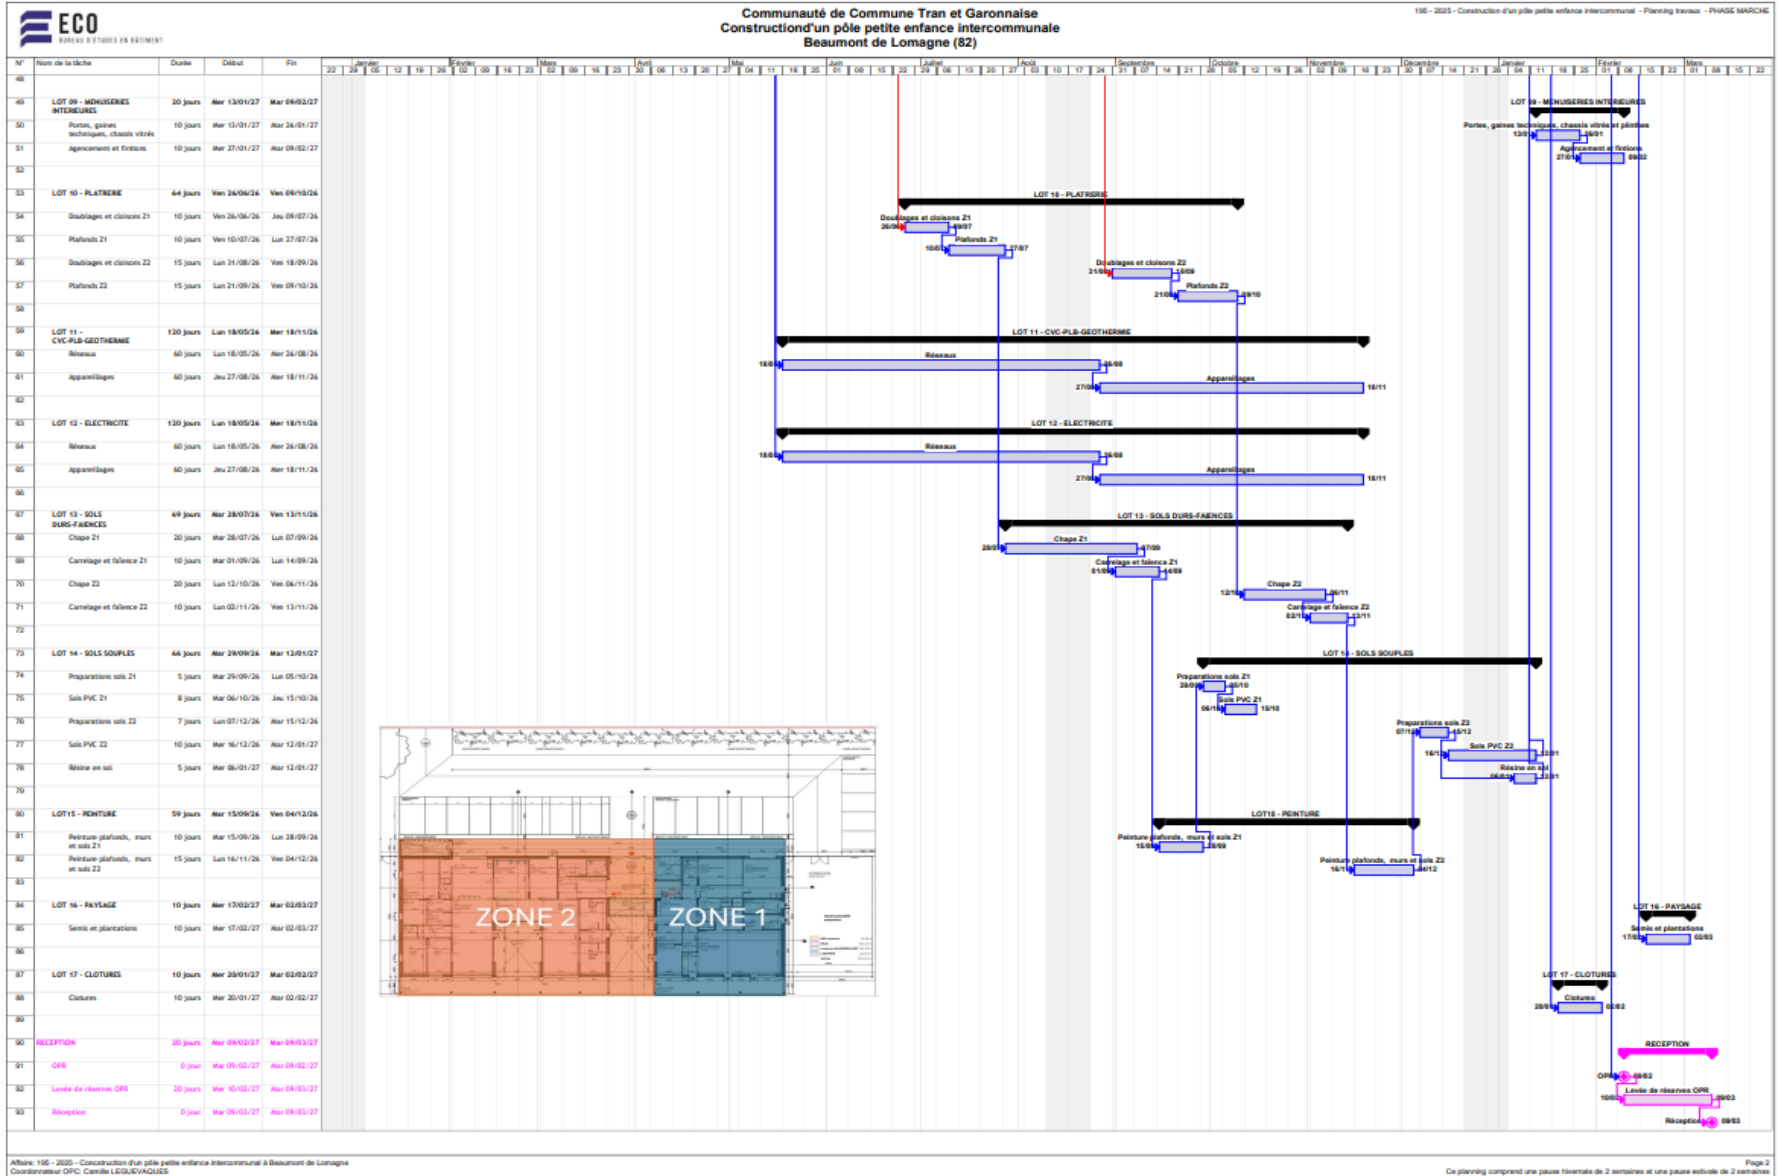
ECO
BUREAU D'ETUDES EN BATIMENT

Communauté de Commune Tran et Garonnaise
Constructiond'un pôle petite enfance intercommunale
Beaumont de Lomagne (82)

195 - 2025 - Construction d'un pôle petite enfance intercommunal - Planning travaux - PHASE MARCHE

| N° | Nom de la tâche | Durée | Début | Fin |
|---|---|---|---|---|
| 48 | | | | |
| 49 | LOT 09 - MENUISERIES INTERIEURES | 20 jours | Mer 13/01/27 | Mar 09/02/27 |
| 50 | Portes, gaines techniques, chassis vitrés | 10 jours | Mer 13/01/27 | Mar 26/01/27 |
| 51 | Agencement et fintions | 10 jours | Mer 27/01/27 | Mar 09/02/27 |
| 52 | | | | |
| 53 | LOT 10 - PLATRERIE | 64 jours | Ven 26/06/26 | Ven 09/10/26 |
| 54 | Doublages et cloisons Z1 | 10 jours | Ven 26/06/26 | Jeu 09/07/26 |
| 55 | Plafonds Z1 | 10 jours | Ven 10/07/26 | Lun 27/07/26 |
| 56 | Doublages et cloisons Z2 | 15 jours | Lun 31/08/26 | Ven 18/09/26 |
| 57 | Plafonds Z2 | 15 jours | Lun 21/09/26 | Ven 09/10/26 |
| 58 | | | | |
| 59 | LOT 11 - CVC-PLB-GEOTHERMIE | 120 jours | Lun 18/05/26 | Mer 18/11/26 |
| 60 | Réseaux | 60 jours | Lun 18/05/26 | Mer 26/08/26 |
| 61 | Appareillages | 60 jours | Jeu 27/08/26 | Mer 18/11/26 |
| 62 | | | | |
| 63 | LOT 12 - ELECTRICITE | 120 jours | Lun 18/05/26 | Mer 18/11/26 |
| 64 | Réseaux | 60 jours | Lun 18/05/26 | Mer 26/08/26 |
| 65 | Appareillages | 60 jours | Jeu 27/08/26 | Mer 18/11/26 |
| 66 | | | | |
| 67 | LOT 13 - SOLS DURS-FAIENCES | 69 jours | Mar 28/07/26 | Ven 13/11/26 |
| 68 | Chape Z1 | 20 jours | Mar 28/07/26 | Lun 07/09/26 |
| 69 | Carrelage et faïence Z1 | 10 jours | Mar 01/09/26 | Lun 14/09/26 |
| 70 | Chape Z2 | 20 jours | Lun 12/10/26 | Ven 06/11/26 |
| 71 | Carrelage et faïence Z2 | 10 jours | Lun 02/11/26 | Ven 13/11/26 |
| 72 | | | | |
| 73 | LOT 14 - SOLS SOUPLES | 66 jours | Mar 29/09/26 | Mar 12/01/27 |
| 74 | Préparations sols Z1 | 5 jours | Mar 29/09/26 | Lun 05/10/26 |
| 75 | Sols PVC Z1 | 8 jours | Mar 06/10/26 | Jeu 15/10/26 |
| 76 | Préparations sols Z2 | 7 jours | Lun 07/12/26 | Mar 15/12/26 |
| 77 | Sols PVC Z2 | 10 jours | Mer 16/12/26 | Mar 12/01/27 |
| 78 | Résine en sol | 5 jours | Mer 06/01/27 | Mar 12/01/27 |
| 79 | | | | |
| 80 | LOT15 - PEINTURE | 59 jours | Mar 15/09/26 | Ven 04/12/26 |
| 81 | Peinture plafonds, murs et sols Z1 | 10 jours | Mar 15/09/26 | Lun 28/09/26 |
| 82 | Peinture plafonds, murs et sols Z2 | 15 jours | Lun 16/11/26 | Ven 04/12/26 |
| 83 | | | | |
| 84 | LOT 16 - PAYSAGE | 10 jours | Mer 17/02/27 | Mar 02/03/27 |
| 85 | Semis et plantations | 10 jours | Mer 17/02/27 | Mar 02/03/27 |
| 86 | | | | |
| 87 | LOT 17 - CLOTURES | 10 jours | Mer 20/01/27 | Mar 02/02/27 |
| 88 | Clotures | 10 jours | Mer 20/01/27 | Mar 02/02/27 |
| 89 | | | | |
| 90 | RECEPTION | 20 jours | Mar 09/02/27 | Mar 09/03/27 |
| 91 | OPR | 0 jour | Mar 09/02/27 | Mar 09/02/27 |
| 92 | Levée de réserves OPR | 20 jours | Mer 10/02/27 | Mar 09/03/27 |
| 93 | Réception | 0 jour | Mar 09/03/27 | Mar 09/03/27 |

Janvier Février Mars Avril Mai Juin Juillet Août Septembre Octobre Novembre Décembre Janvier Février Mars

LOT 09 - MENUISERIES INTERIEURES
Portes, gaines techniques, chassis vitrés et plinthes 13/01 26/01
Agencement et fintions 27/01 09/02
LOT 10 - PLATRERIE
Doublages et cloisons Z1 26/06 09/07
Plafonds Z1 10/07 27/07
Doublages et cloisons Z2 31/08 18/09
Plafonds Z2 21/09 09/10
LOT 11 - CVC-PLB-GEOTHERMIE
Réseaux 18/05 26/08
Appareillages 27/08 18/11
LOT 12 - ELECTRICITE
Réseaux 18/05 26/08
Appareillages 27/08 18/11
LOT 13 - SOLS DURS-FAIENCES
Chape Z1 28/07 07/09
Carrelage et faïence Z1 01/09 14/09
Chape Z2 12/10 06/11
Carrelage et faïence Z2 02/11 13/11
LOT 14 - SOLS SOUPLES
Préparations sols Z1 29/09 05/10
Sols PVC Z1 06/10 15/10
Préparations sols Z2 07/12 15/12
Sols PVC Z2 16/12 12/01
Résine en sol 06/01 12/01
LOT15 - PEINTURE
Peinture plafonds, murs et sols Z1 15/09 28/09
Peinture plafonds, murs et sols Z2 16/11 04/12
LOT 16 - PAYSAGE
Semis et plantations 17/02 02/03
LOT 17 - CLOTURES
Clotures 20/01 02/02
RECEPTION
OPR 09/02
Levée de réserves OPR 10/02 09/03
Réception 09/03

ZONE 2
ZONE 1

Affaire: 195 - 2025 - Construction d'un pôle petite enfance intercommunal à Beaumont de Lomagne
Coordonnateur OPC: Camille LEGUEVAQUES
Page 2
Ce planning comprend une pause hivernale de 2 semaines et une pause estivale de 2 semaines